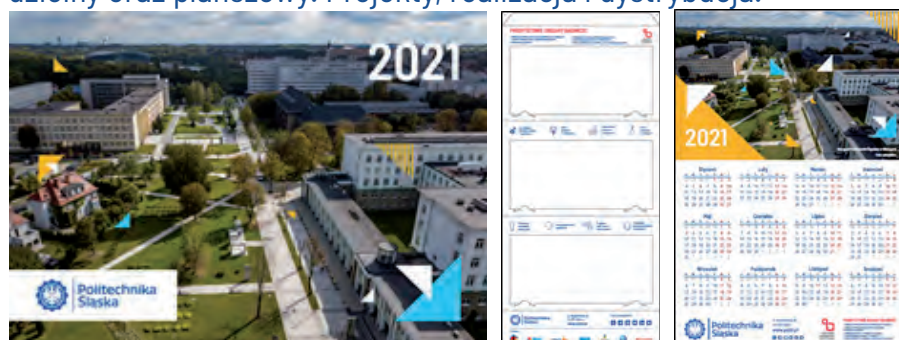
dzienny oraz planszowy. Projekty, realizacja i dystrybucja.

2021

Politechnika Śląska

2021

Styczeń
Luty
Marzec
Kwiecień
Maj
Czerwiec
Lipiec
Sierpień
Wrzesień
Październik
Listopad
Grudzień

Politechnika Śląska